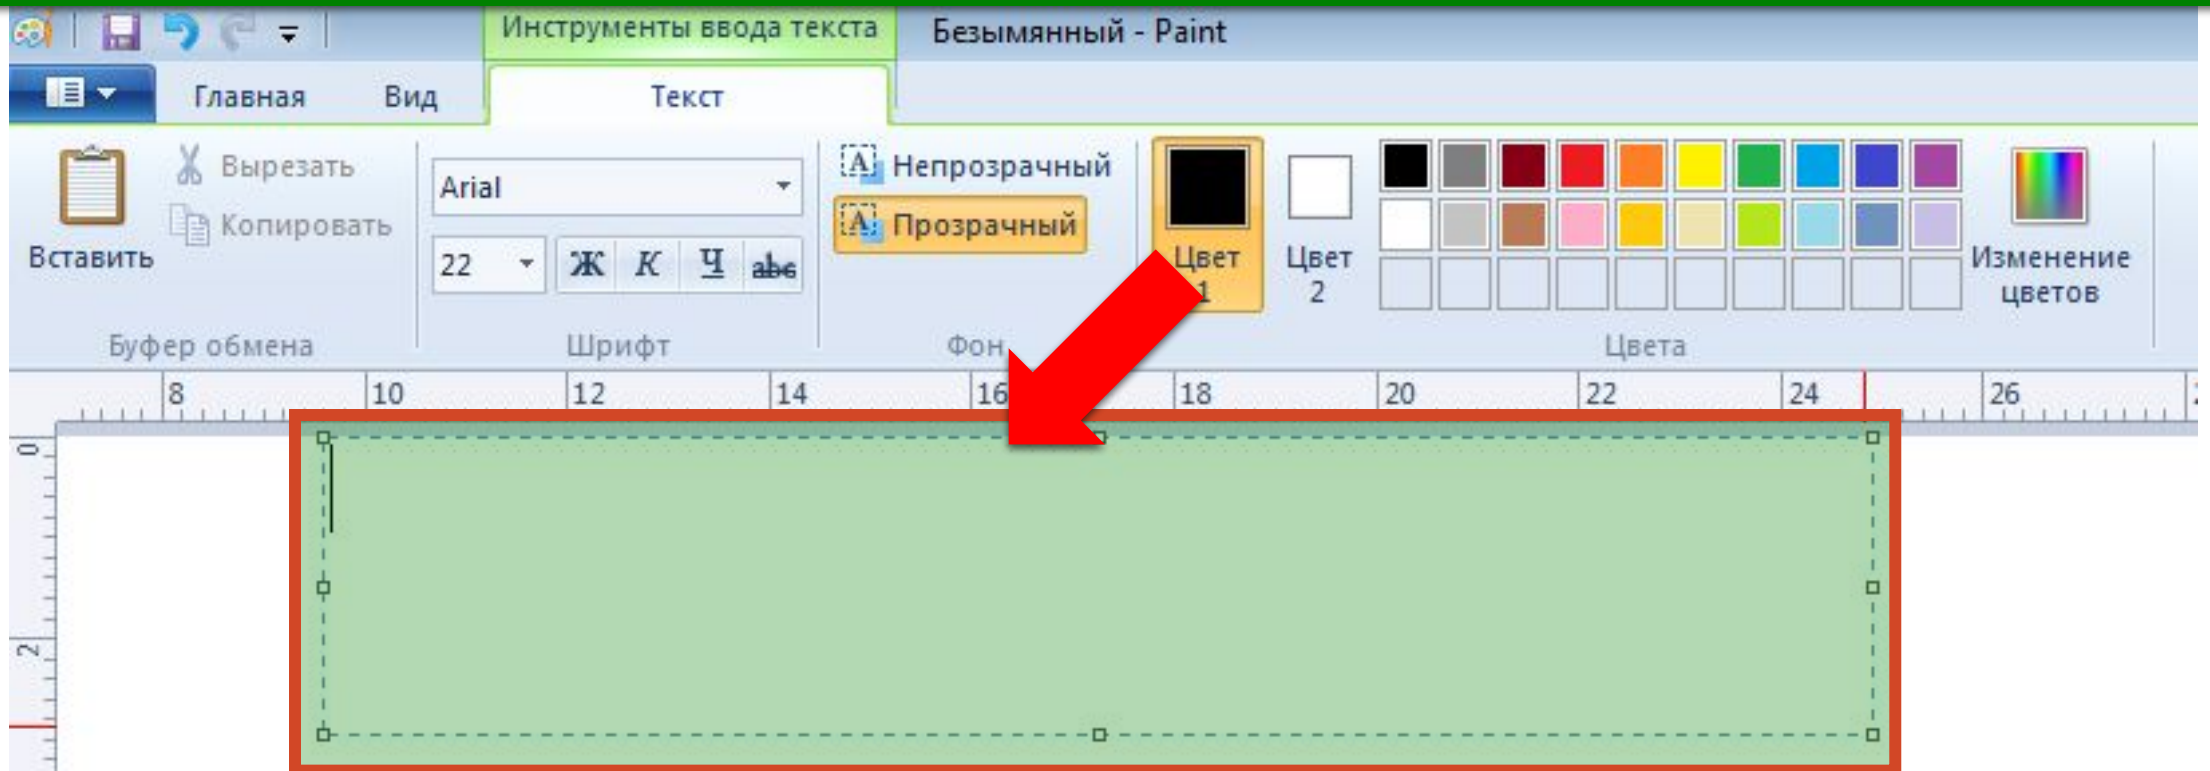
Инструменты ввода текста
Безымянный - Paint
Главная
Вид
Текст
Вырезать
Копировать
Вставить
Буфер обмена
Arial
22
Ж К Ч abc
Шрифт
Непрозрачный
Прозрачный
Фон
Цвет 1
Цвет 2
Изменение цветов
Цвета
8 10 12 14 16 18 20 22 24 26
0
2